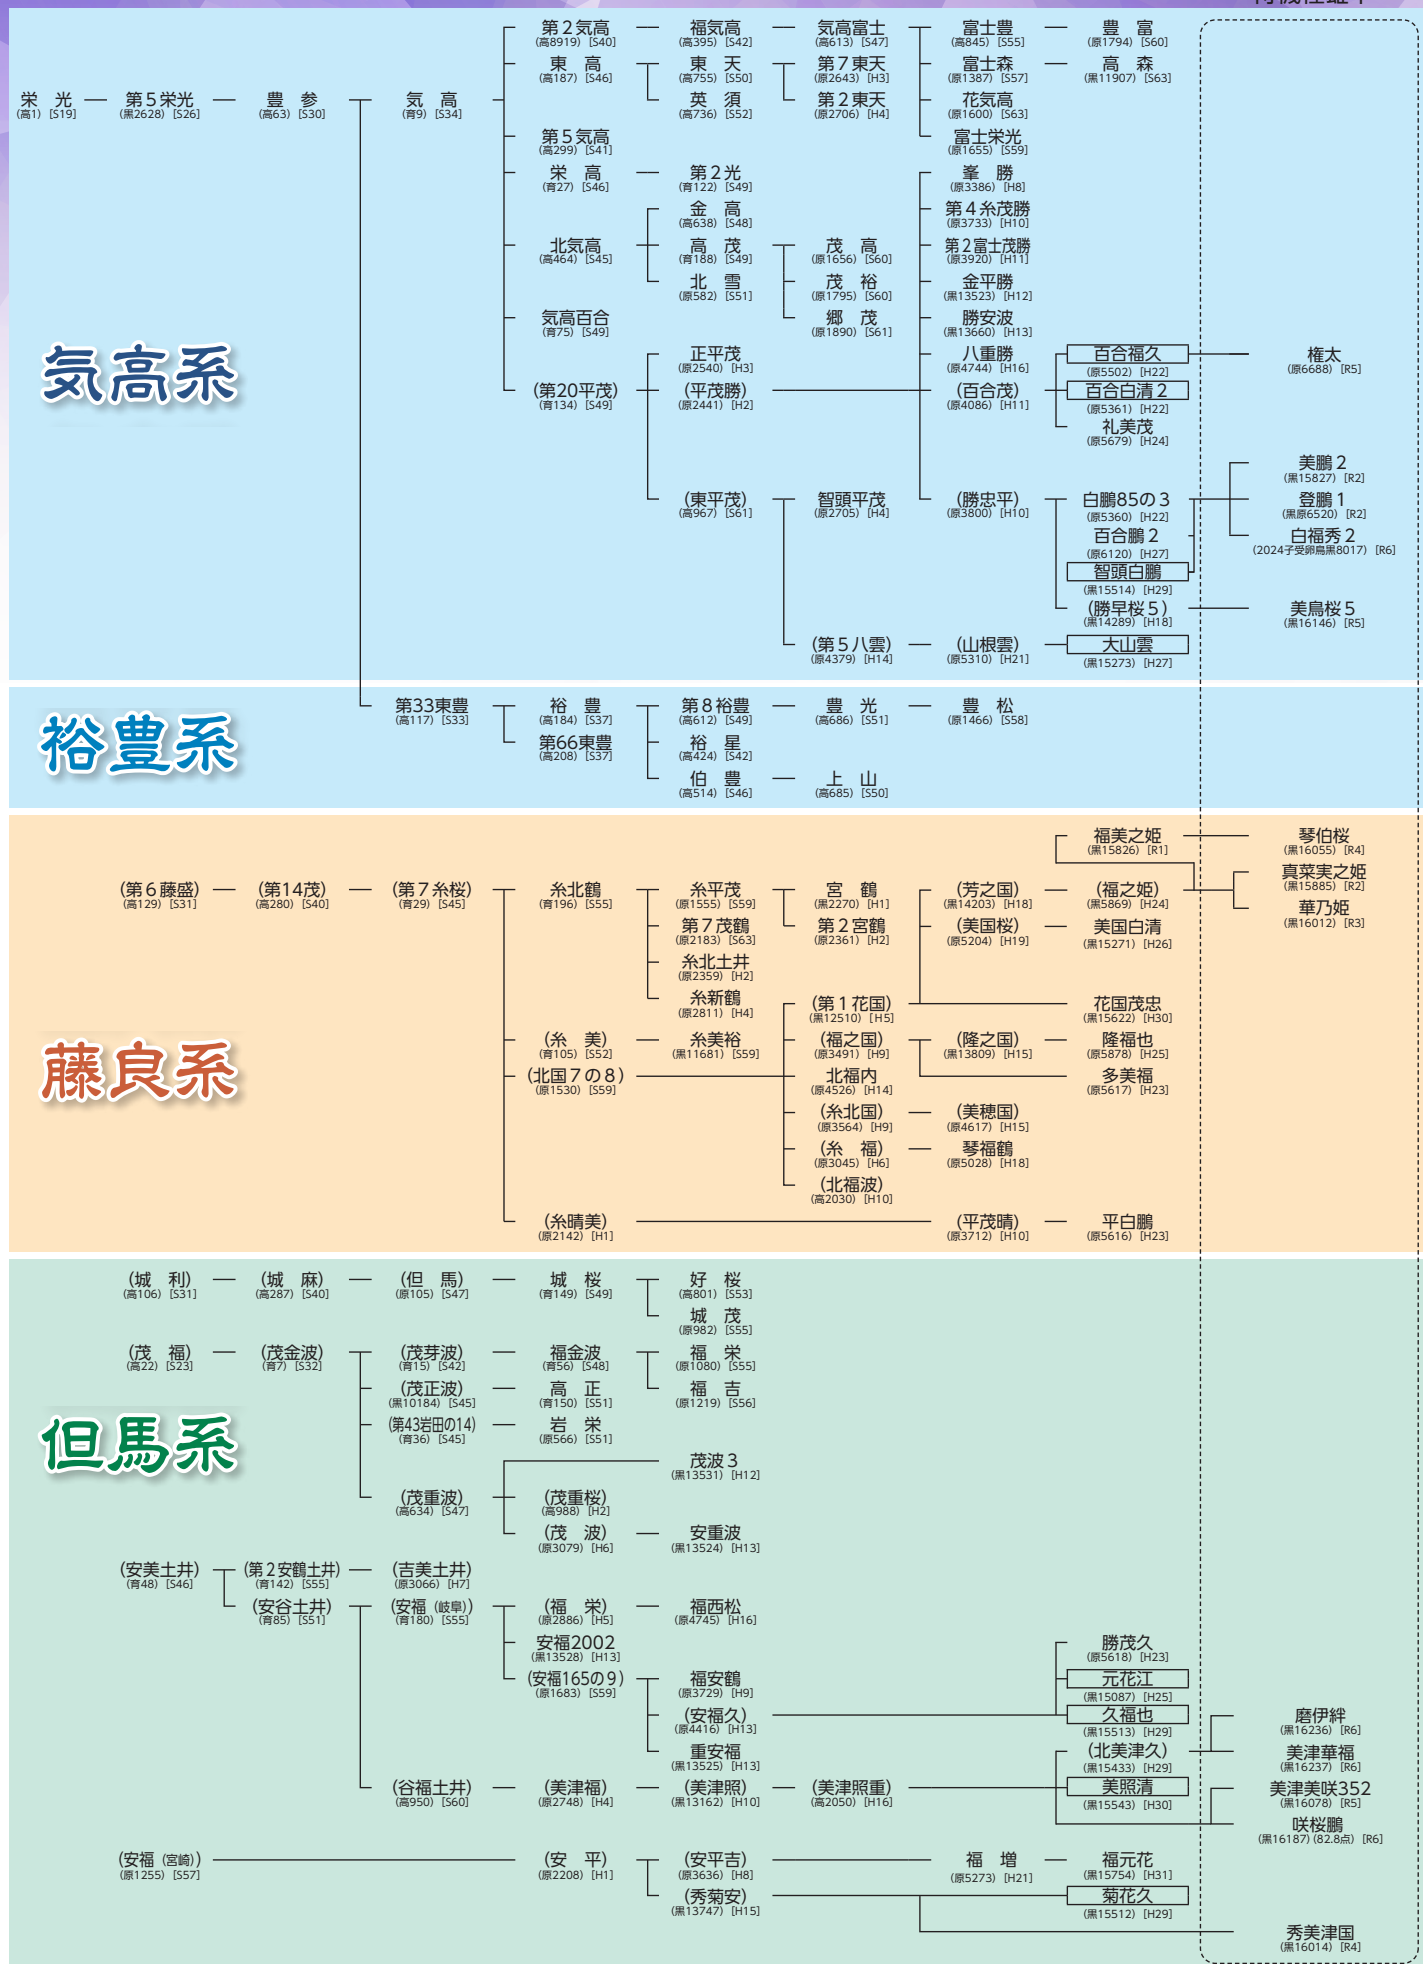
気高系

栄光 (高1) [S19]
第5栄光 (黒2628) [S26]
豊参 (高63) [S30]
気高 (育9) [S34]
第2気高 (高8919) [S40]
福気高 (高395) [S42]
気高富士 (高613) [S47]
富士豊 (高845) [S55]
豊富 (原1794) [S60]
東高 (高187) [S46]
東天 (高755) [S50]
第7東天 (原2643) [H3]
富士森 (原1387) [S57]
高森 (黒11907) [S63]
英須 (高736) [S52]
第2東天 (原2706) [H4]
花気高 (原1600) [S63]
富士栄光 (原1655) [S59]
第5気高 (高299) [S41]
栄高 (育27) [S46]
第2光 (育122) [S49]
峯勝 (原3386) [H8]
金高 (高638) [S48]
第4糸茂勝 (原3733) [H10]
北気高 (高464) [S45]
高茂 (育188) [S49]
茂高 (原1656) [S60]
第2富士茂勝 (原3920) [H11]
北雪 (原582) [S51]
茂裕 (原1795) [S60]
金平勝 (黒13523) [H12]
気高百合 (育75) [S49]
郷茂 (原1890) [S61]
勝安波 (黒13660) [H13]
正平茂 (原2540) [H3]
八重勝 (原4744) [H16]
百合福久 (原5502) [H22]
権太 (原6688) [R5]
(第20平茂) (育134) [S49]
(平茂勝) (原2441) [H2]
(百合茂) (原4086) [H11]
百合白清2 (原5361) [H22]
礼美茂 (原5679) [H24]
美鵬2 (黒15827) [R2]
(東平茂) (高967) [S61]
智頭平茂 (原2705) [H4]
(勝忠平) (原3800) [H10]
白鵬85の3 (原5360) [H22]
登鵬1 (黒原6520) [R2]
百合鵬2 (原6120) [H27]
白福秀2 (2024子受卵島黒8017) [R6]
智頭白鵬 (黒15514) [H29]
(勝早桜5) (黒14289) [H18]
美鳥桜5 (黒16146) [R5]
(第5八雲) (原4379) [H14]
(山根雲) (原5310) [H21]
大山雲 (黒15273) [H27]

裕豊系

第33東豊 (高117) [S33]
裕豊 (高184) [S37]
第8裕豊 (高612) [S49]
豊光 (高686) [S51]
豊松 (原1466) [S58]
第66東豊 (高208) [S37]
裕星 (高424) [S42]
伯豊 (高514) [S46]
上山 (高685) [S50]

藤良系

福美之姫 (黒15826) [R1]
琴伯桜 (黒16055) [R4]
真菜実之姫 (黒15885) [R2]
(第6藤盛) (高129) [S31]
(第14茂) (高280) [S40]
(第7糸桜) (育29) [S45]
糸北鶴 (育196) [S55]
糸平茂 (原1555) [S59]
宮鶴 (黒2270) [H1]
(芳之国) (黒14203) [H18]
(福之姫) (黒5869) [H24]
華乃姫 (黒16012) [R3]
第7茂鶴 (原2183) [S63]
第2宮鶴 (原2361) [H2]
(美国桜) (原5204) [H19]
美国白清 (黒15271) [H26]
糸北土井 (原2359) [H2]
糸新鶴 (原2811) [H4]
(第1花国) (黒12510) [H5]
花国茂忠 (黒15622) [H30]
(糸美) (育105) [S52]
糸美裕 (黒11681) [S59]
(福之国) (原3491) [H9]
(隆之国) (黒13809) [H15]
隆福也 (原5878) [H25]
(北国7の8) (原1530) [S59]
北福内 (原4526) [H14]
多美福 (原5617) [H23]
(糸北国) (原3564) [H9]
(美穂国) (原4617) [H15]
(糸福) (原3045) [H6]
琴福鶴 (原5028) [H18]
(北福波) (高2030) [H10]
(糸晴美) (原2142) [H1]
(平茂晴) (原3712) [H10]
平白鵬 (原5616) [H23]

但馬系

(城利) (高106) [S31]
(城麻) (高287) [S40]
(但馬) (原105) [S47]
城桜 (育149) [S49]
好桜 (高801) [S53]
城茂 (原982) [S55]
(茂福) (高22) [S23]
(茂金波) (育7) [S32]
(茂芽波) (育15) [S42]
福金波 (育56) [S48]
福栄 (原1080) [S55]
(茂正波) (黒10184) [S45]
高正 (育150) [S51]
福吉 (原1219) [S56]
(第43岩田の14) (育36) [S45]
岩栄 (原566) [S51]
茂波3 (黒13531) [H12]
(茂重波) (高634) [S47]
(茂重桜) (高988) [H2]
(茂波) (原3079) [H6]
安重波 (黒13524) [H13]
(安美土井) (育48) [S46]
(第2安鶴土井) (育142) [S55]
(吉美土井) (原3066) [H7]
(安谷土井) (育85) [S51]
(安福(岐阜)) (育180) [S55]
(福栄) (原2886) [H5]
福西松 (原4745) [H16]
安福2002 (黒13528) [H13]
勝茂久 (原5618) [H23]
(安福165の9) (原1683) [S59]
福安鶴 (原3729) [H9]
元花江 (黒15087) [H25]
(安福久) (原4416) [H13]
久福也 (黒15513) [H29]
磨伊絆 (黒16236) [R6]
重安福 (黒13525) [H13]
(北美津久) (黒15433) [H29]
美津華福 (黒16237) [R6]
(谷福土井) (高950) [S60]
(美津福) (原2748) [H4]
(美津照) (黒13162) [H10]
(美津照重) (高2050) [H16]
美照清 (黒15543) [H30]
美津美咲352 (黒16078) [R5]
咲桜鵬 (黒16187) (82.8点) [R6]
(安福(宮崎)) (原1255) [S57]
(安平) (原2208) [H1]
(安平吉) (原3636) [H8]
福増 (原5273) [H21]
福元花 (黒15754) [H31]
(秀菊安) (黒13747) [H15]
菊花久 (黒15512) [H29]
秀美津国 (黒16014) [R4]